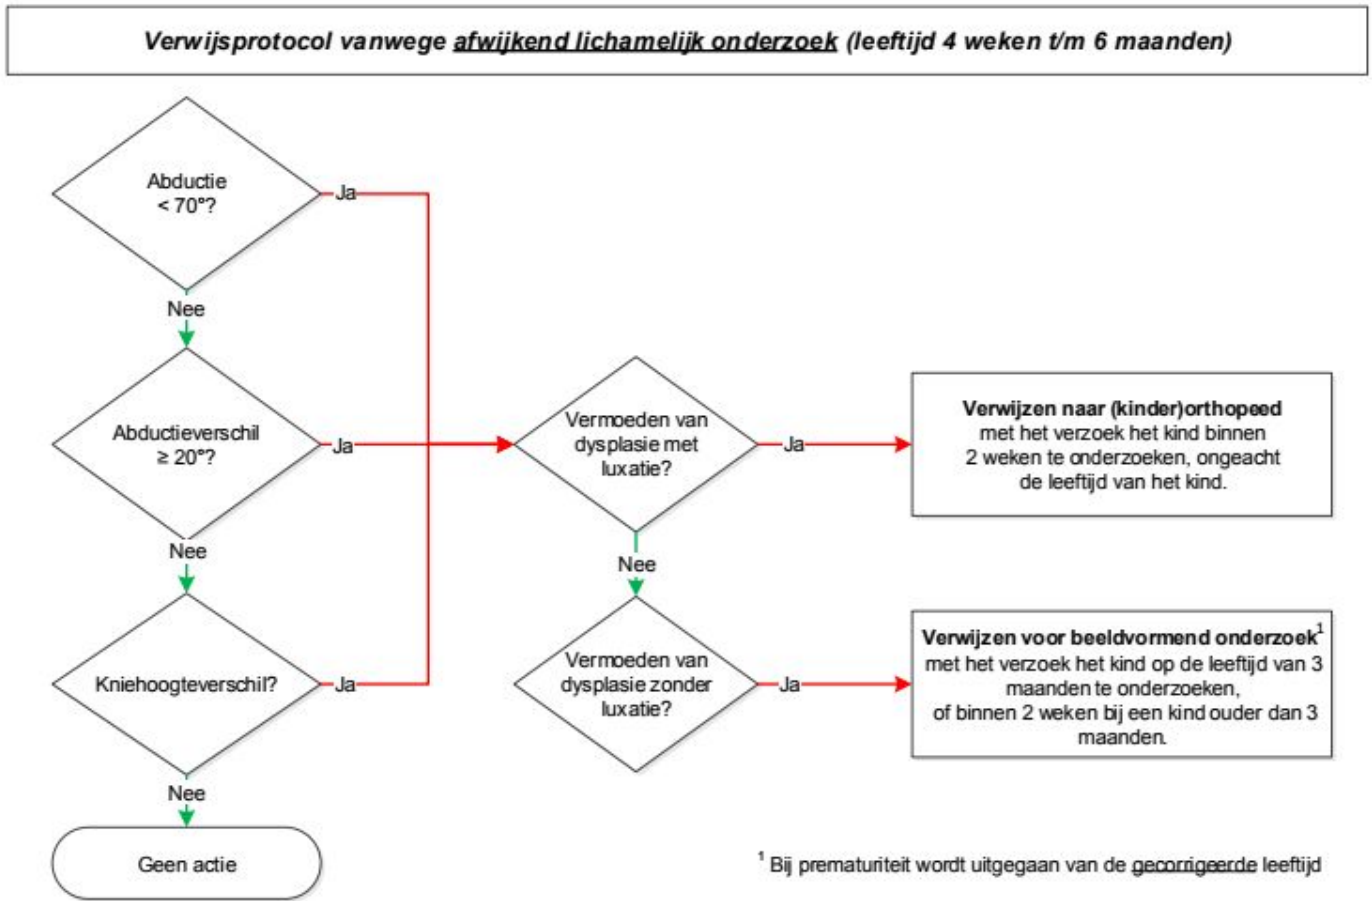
Verwijsprotocol vanwege afwijkend lichamelijk onderzoek (leeftijd 4 weken t/m 6 maanden)

Abductie < 70°?

Ja

Nee

Abductieverschil ≥ 20°?

Ja

Nee

Kniehoogteverschil?

Ja

Nee

Geen actie

Vermoeden van dysplasie met luxatie?

Ja

Nee

Vermoeden van dysplasie zonder luxatie?

Ja

Verwijzen naar (kinder)orthopeed met het verzoek het kind binnen 2 weken te onderzoeken, ongeacht de leeftijd van het kind.

Verwijzen voor beeldvormend onderzoek$^1$ met het verzoek het kind op de leeftijd van 3 maanden te onderzoeken, of binnen 2 weken bij een kind ouder dan 3 maanden.

$^1$ Bij prematuriteit wordt uitgegaan van de gecorrigeerde leeftijd